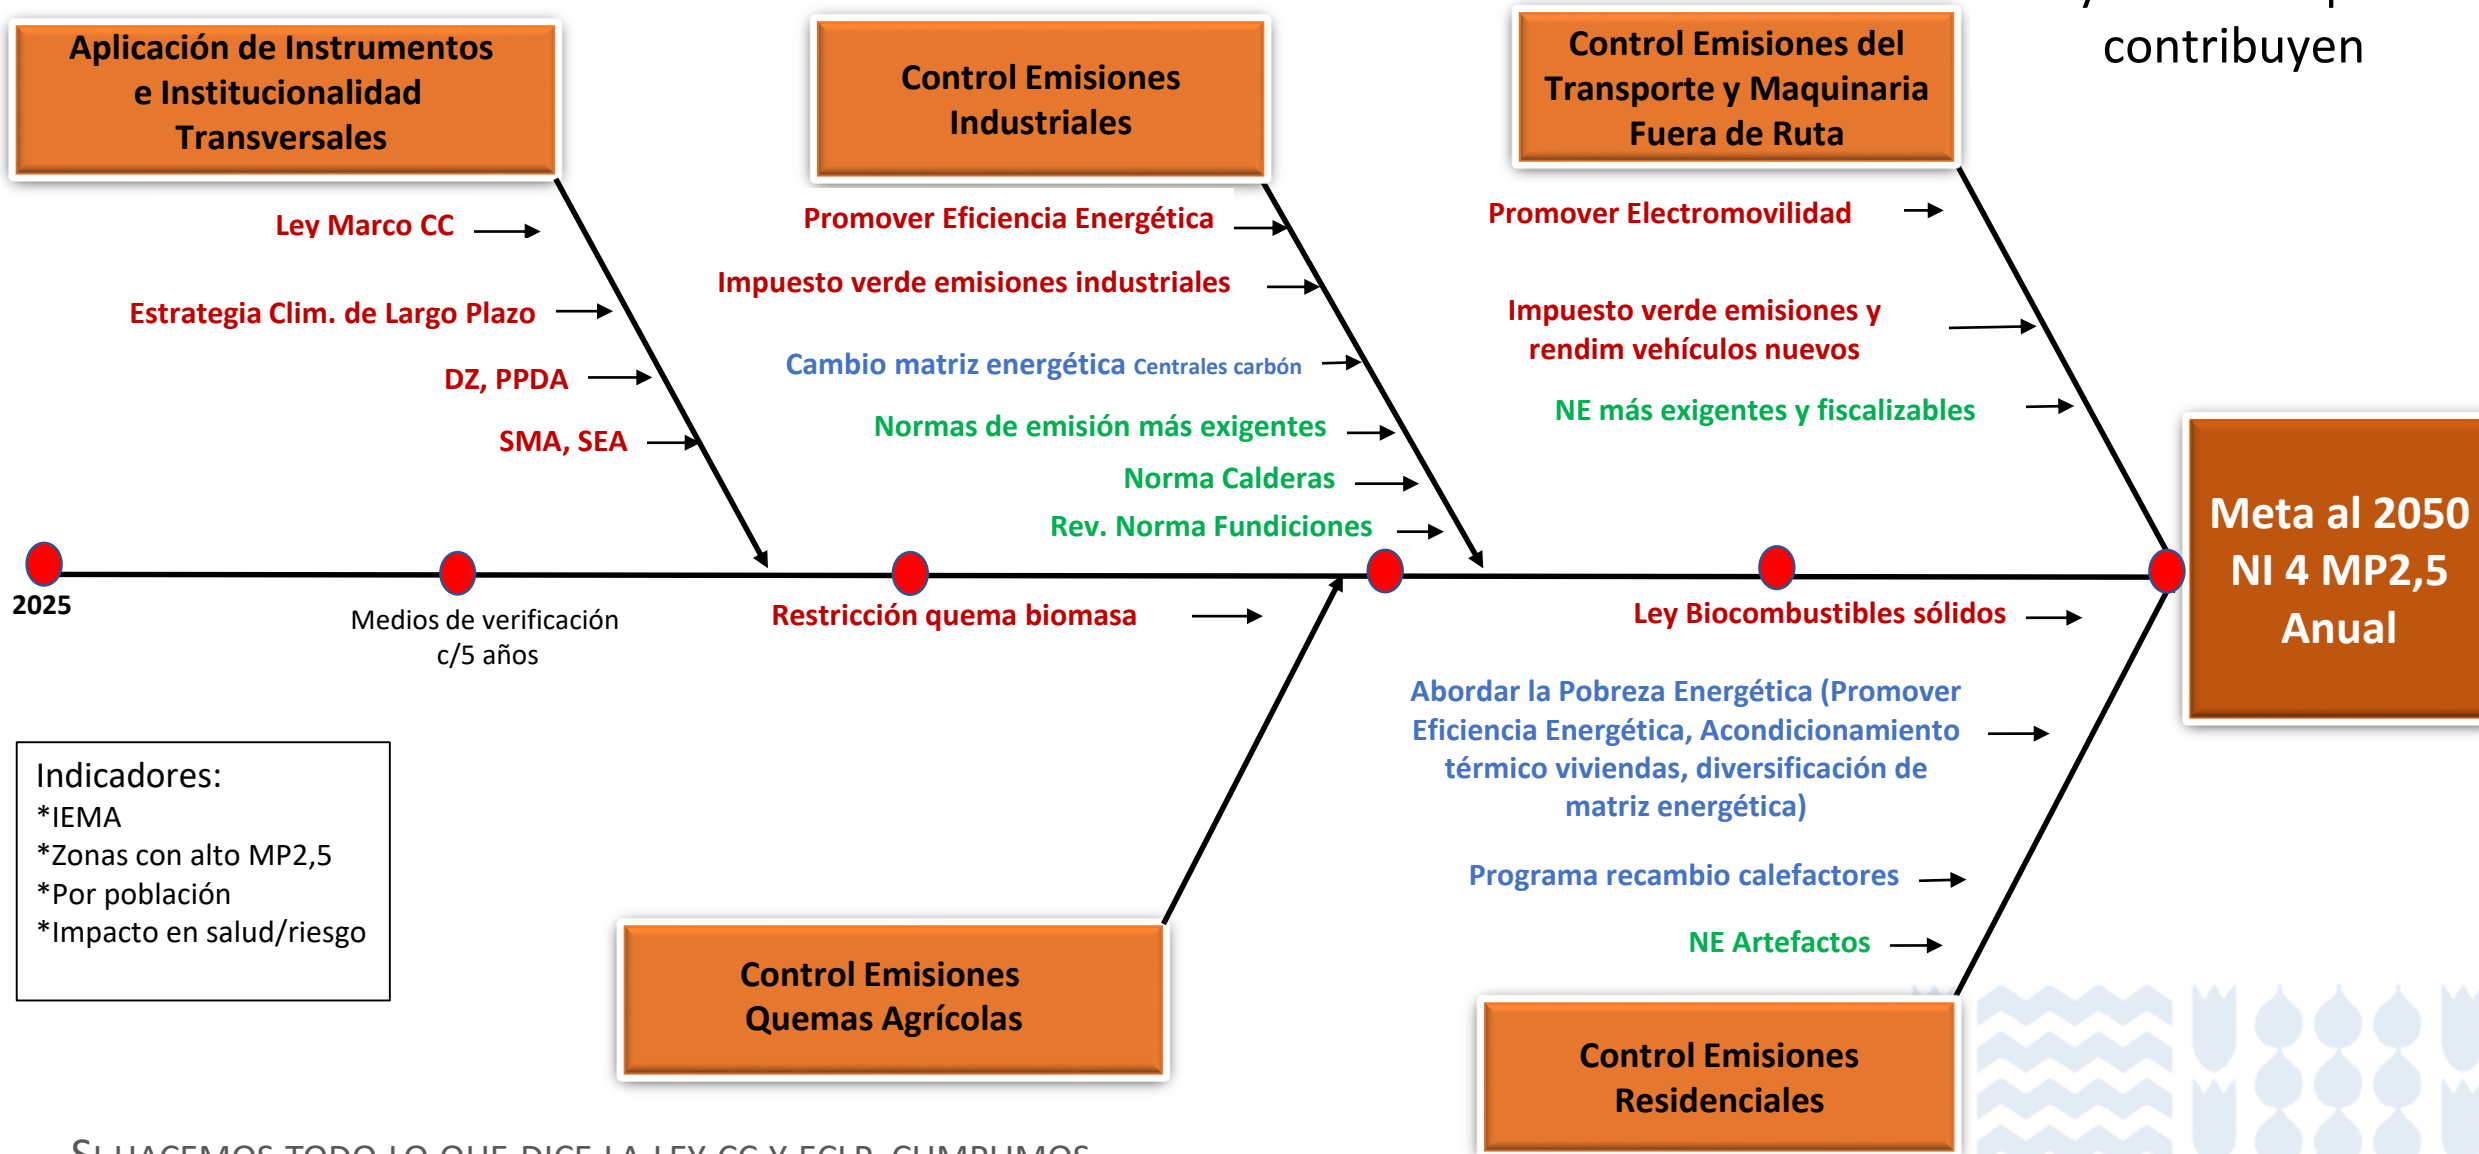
contribuyen

Aplicación de Instrumentos e Institucionalidad Transversales

Ley Marco CC

Estrategia Clim. de Largo Plazo

DZ, PPDA

SMA, SEA

Control Emisiones Industriales

Promover Eficiencia Energética

Impuesto verde emisiones industriales

Cambio matriz energética Centrales carbón

Normas de emisión más exigentes

Norma Calderas

Rev. Norma Fundiciones

Control Emisiones del Transporte y Maquinaria Fuera de Ruta

Promover Electromovilidad

Impuesto verde emisiones y rendim vehículos nuevos

NE más exigentes y fiscalizables

Meta al 2050 NI 4 MP2,5 Anual

2025

Medios de verificación c/5 años

Restricción quema biomasa

Ley Biocombustibles sólidos

Abordar la Pobreza Energética (Promover Eficiencia Energética, Acondicionamiento térmico viviendas, diversificación de matriz energética)

Programa recambio calefactores

NE Artefactos

Indicadores:
*IEMA
*Zonas con alto MP2,5
*Por población
*Impacto en salud/riesgo

Control Emisiones Quemas Agrícolas

Control Emisiones Residenciales

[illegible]